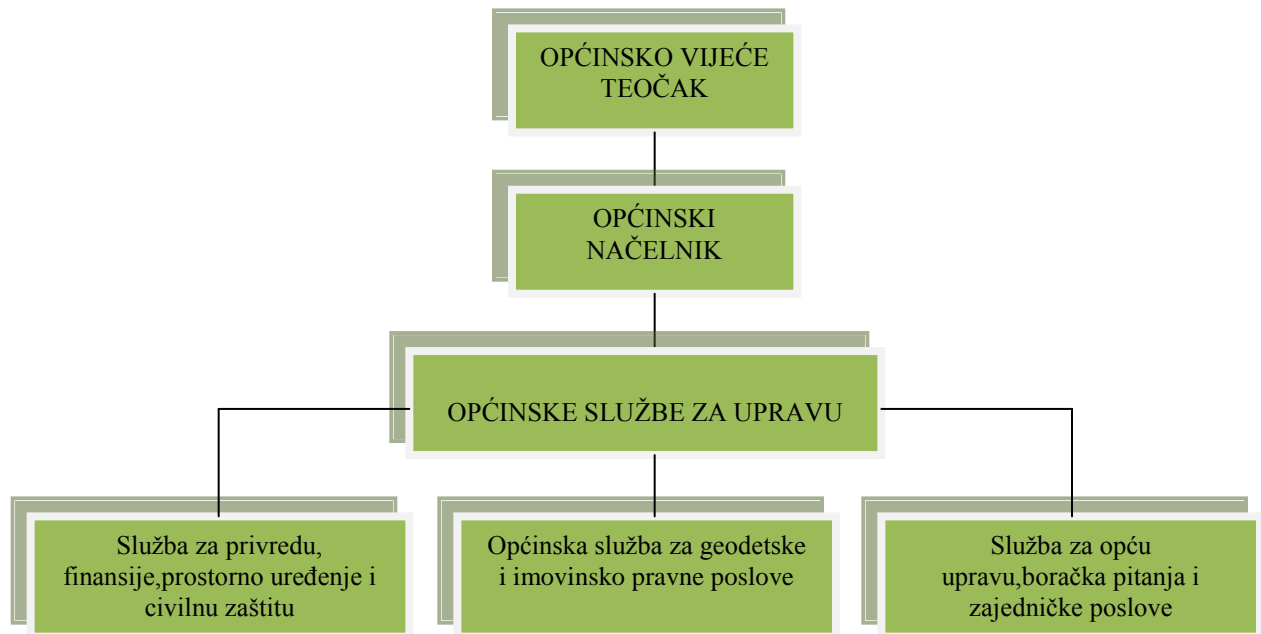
OPĆINSKO VIJEĆE TEOČAK

OPĆINSKI NAČELNIK

OPĆINSKE SLUŽBE ZA UPRAVU

Služba za privredu, finansije,prostorno uređenje i civilnu zaštitu

Općinska služba za geodetske i imovinsko pravne poslove

Služba za opću upravu,boračka pitanja i zajedničke poslove